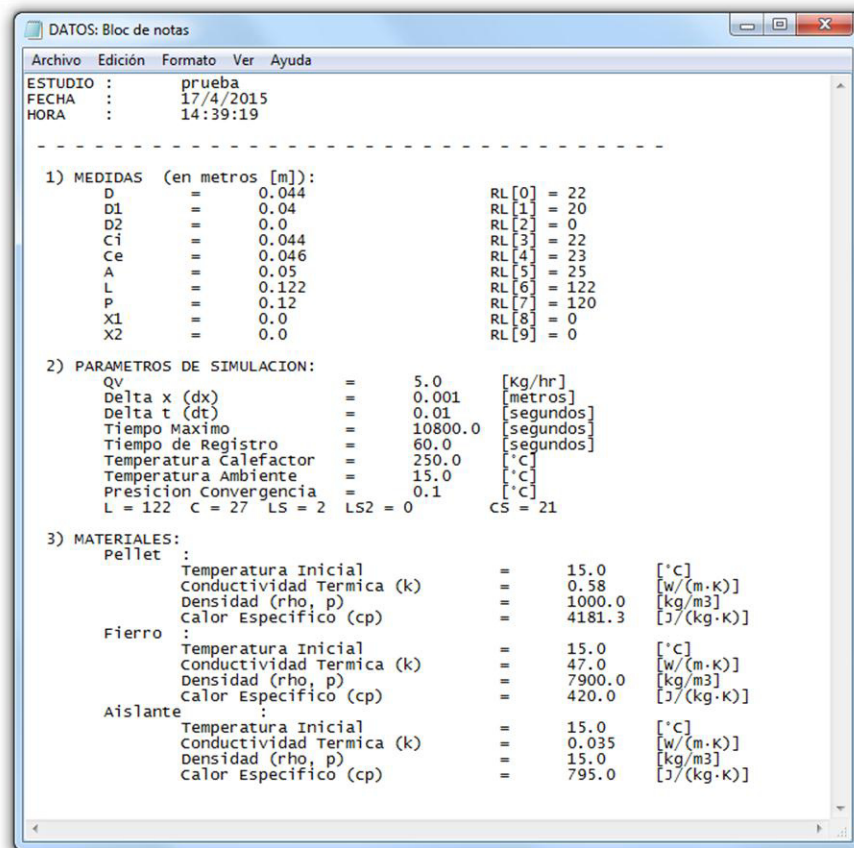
DATOS: Bloc de notas

Archivo Edición Formato Ver Ayuda

ESTUDIO : prueba
FECHA : 17/4/2015
HORA : 14:39:19

- - - - - - - - - - - - - - - - - - - - - - - - - - - - - -

1) MEDIDAS (en metros [m]):

| | | | |
|---|---|---|---|
| D | = | 0.044 | RL[0] = 22 |
| D1 | = | 0.04 | RL[1] = 20 |
| D2 | = | 0.0 | RL[2] = 0 |
| Ci | = | 0.044 | RL[3] = 22 |
| Ce | = | 0.046 | RL[4] = 23 |
| A | = | 0.05 | RL[5] = 25 |
| L | = | 0.122 | RL[6] = 122 |
| P | = | 0.12 | RL[7] = 120 |
| X1 | = | 0.0 | RL[8] = 0 |
| X2 | = | 0.0 | RL[9] = 0 |

2) PARAMETROS DE SIMULACION:

| | | | |
|---|---|---|---|
| Qv | = | 5.0 | [Kg/hr] |
| Delta x (dx) | = | 0.001 | [metros] |
| Delta t (dt) | = | 0.01 | [segundos] |
| Tiempo Maximo | = | 10800.0 | [segundos] |
| Tiempo de Registro | = | 60.0 | [segundos] |
| Temperatura Calefactor | = | 250.0 | [°C] |
| Temperatura Ambiente | = | 15.0 | [°C] |
| Presicion Convergencia | = | 0.1 | [°C] |

L = 122 C = 27 LS = 2 LS2 = 0 CS = 21

3) MATERIALES:
Pellet :

| | | | |
|---|---|---|---|
| Temperatura Inicial | = | 15.0 | [°C] |
| Conductividad Termica (k) | = | 0.58 | [W/(m·K)] |
| Densidad (rho, p) | = | 1000.0 | [kg/m3] |
| Calor Especifico (cp) | = | 4181.3 | [J/(kg·K)] |

Fierro :

| | | | |
|---|---|---|---|
| Temperatura Inicial | = | 15.0 | [°C] |
| Conductividad Termica (k) | = | 47.0 | [W/(m·K)] |
| Densidad (rho, p) | = | 7900.0 | [kg/m3] |
| Calor Especifico (cp) | = | 420.0 | [J/(kg·K)] |

Aislante :

| | | | |
|---|---|---|---|
| Temperatura Inicial | = | 15.0 | [°C] |
| Conductividad Termica (k) | = | 0.035 | [W/(m·K)] |
| Densidad (rho, p) | = | 15.0 | [kg/m3] |
| Calor Especifico (cp) | = | 795.0 | [J/(kg·K)] |